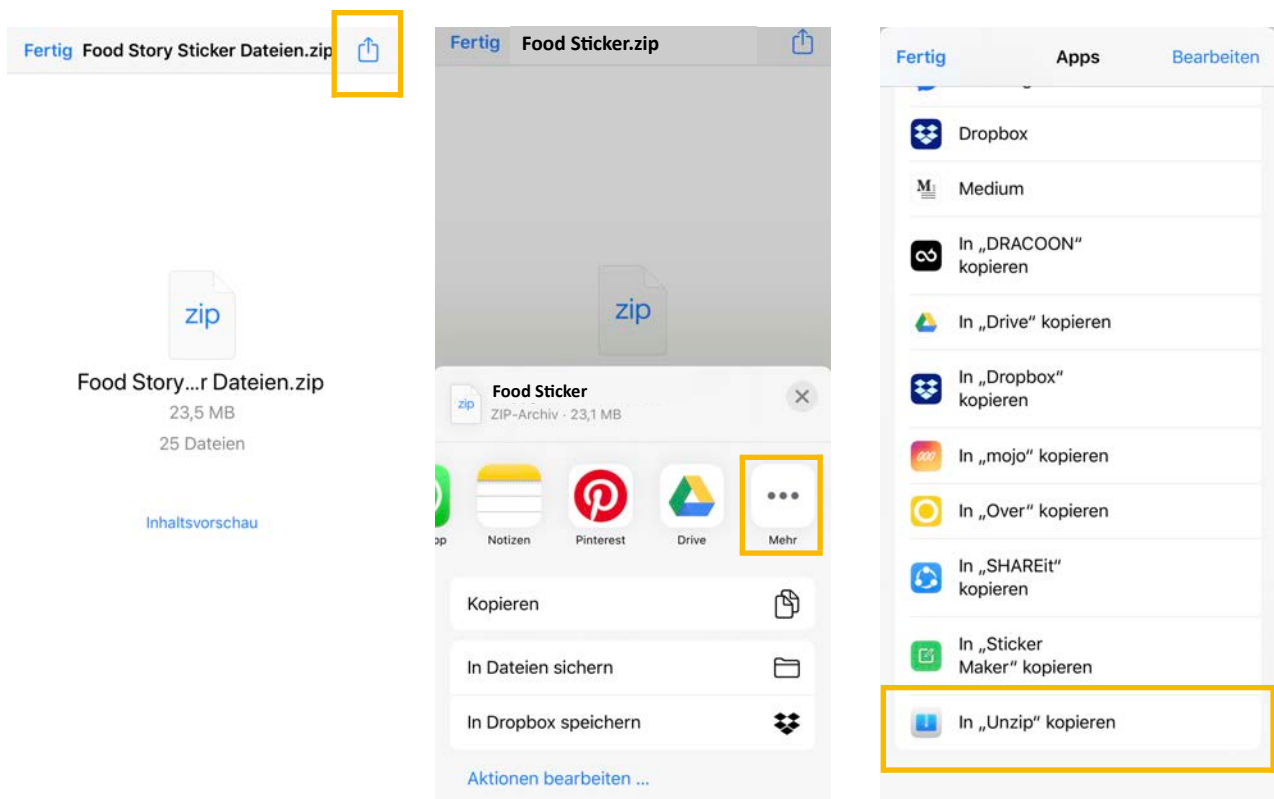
Fertig Food Story Sticker Dateien.zip

zip

Food Story...r Dateien.zip

23,5 MB

25 Dateien

Inhaltsvorschau

Fertig Food Sticker.zip

zip

zip Food Sticker
ZIP-Archiv · 23,1 MB

pp Notizen Pinterest Drive Mehr

Kopieren

In Dateien sichern

In Dropbox speichern

Aktionen bearbeiten ...

Fertig Apps Bearbeiten

Dropbox

Medium

In „DRACOON“ kopieren

In „Drive“ kopieren

In „Dropbox“ kopieren

In „mojo“ kopieren

In „Over“ kopieren

In „SHAREit“ kopieren

In „Sticker Maker“ kopieren

In „Unzip“ kopieren